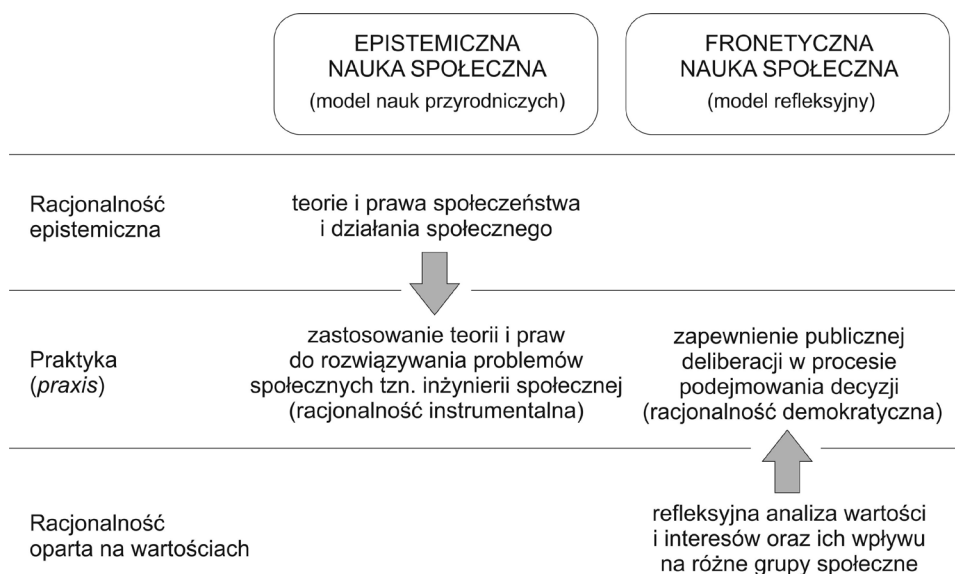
| | EPISTEMICZNA NAUKA SPOŁECZNA (model nauk przyrodniczych) | FRONETYCZNA NAUKA SPOŁECZNA (model refleksyjny) |
|---|---|---|
| Racjonalność epistemiczna | teorie i prawa społeczeństwa i działania społecznego | |
| Praktyka (*praxis*) | zastosowanie teorii i praw do rozwiązywania problemów społecznych tzn. inżynierii społecznej (racjonalność instrumentalna) | zapewnienie publicznej deliberacji w procesie podejmowania decyzji (racjonalność demokratyczna) |
| Racjonalność oparta na wartościach | | refleksyjna analiza wartości i interesów oraz ich wpływu na różne grupy społeczne |